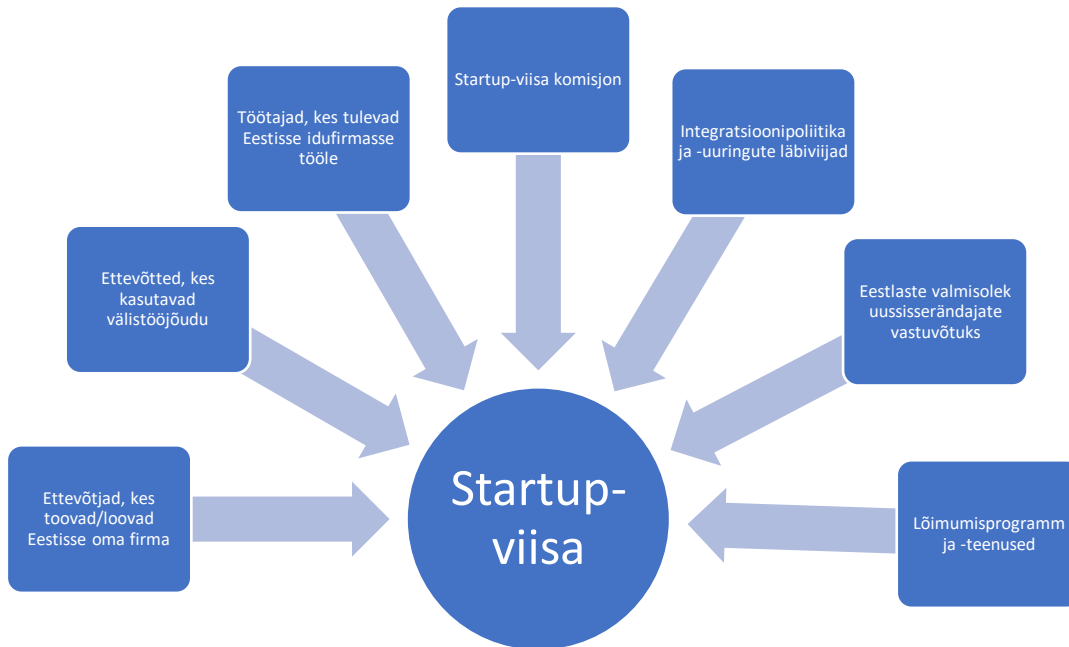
Töötajad, kes tulevad Eestisse idufirmasse tööle

Startup-viisa komisjon

Integratsioonipoliitika ja -uuringute läbiviijad

Ettevõtted, kes kasutavad välistööjõudu

Eestlaste valmisolek uussisserändajate vastuvõtuks

Ettevõtjad, kes toovad/loovad Eestisse oma firma

Startup-viisa

Lõimumisprogramm ja -teenused